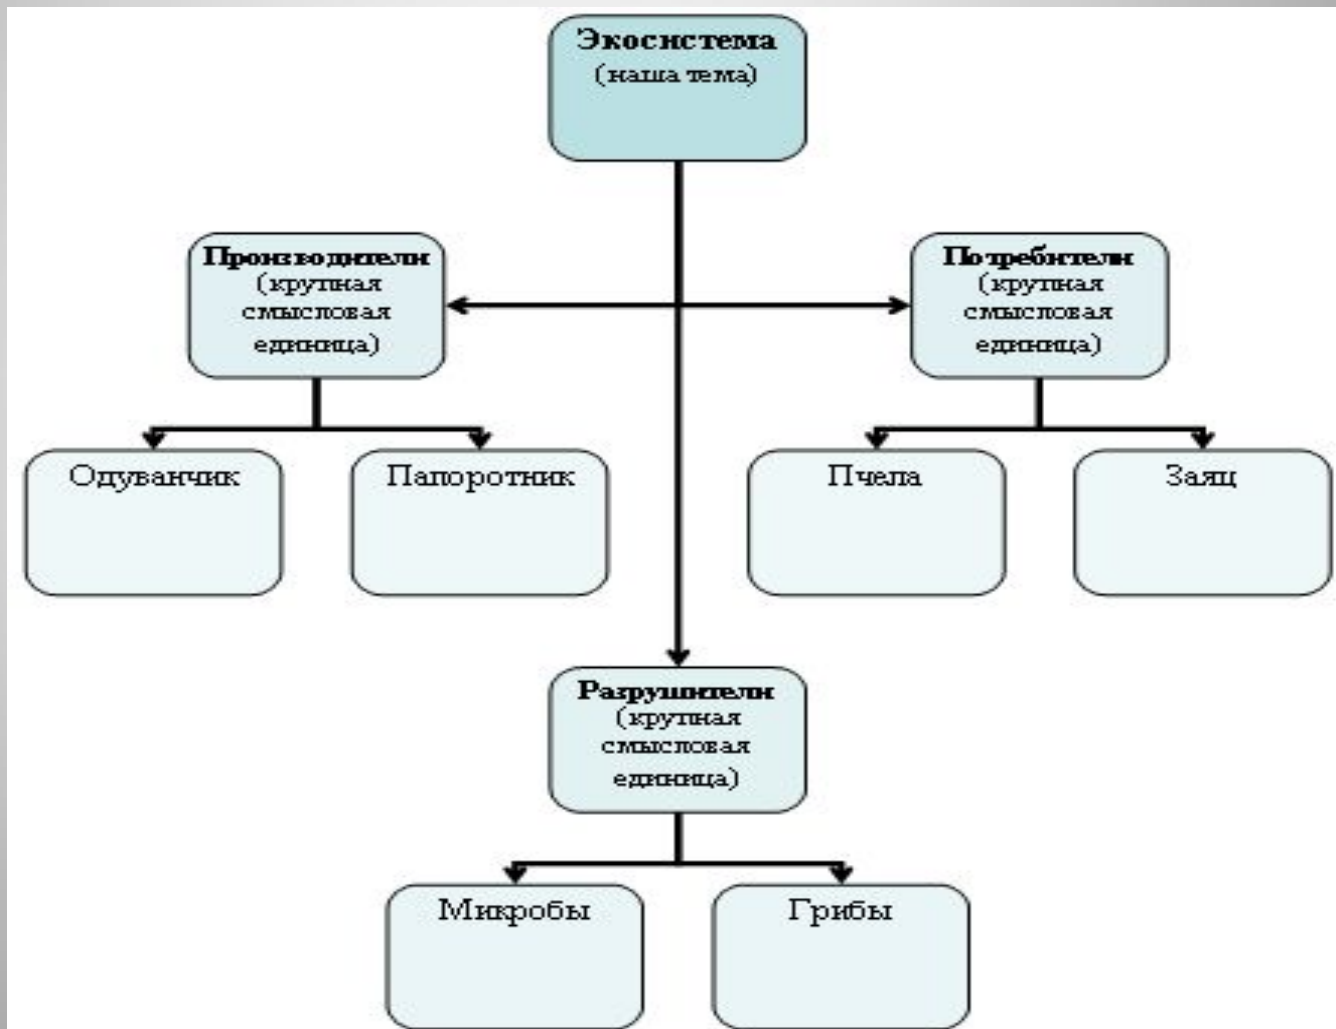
**Экосистема**
(наша тема)

**Производители**
(крупная смысловая единица)

**Потребители**
(крупная смысловая единица)

Одуванчик

Папоротник

Пчела

Заяц

**Разрушители**
(крупная смысловая единица)

Микробы

Грибы